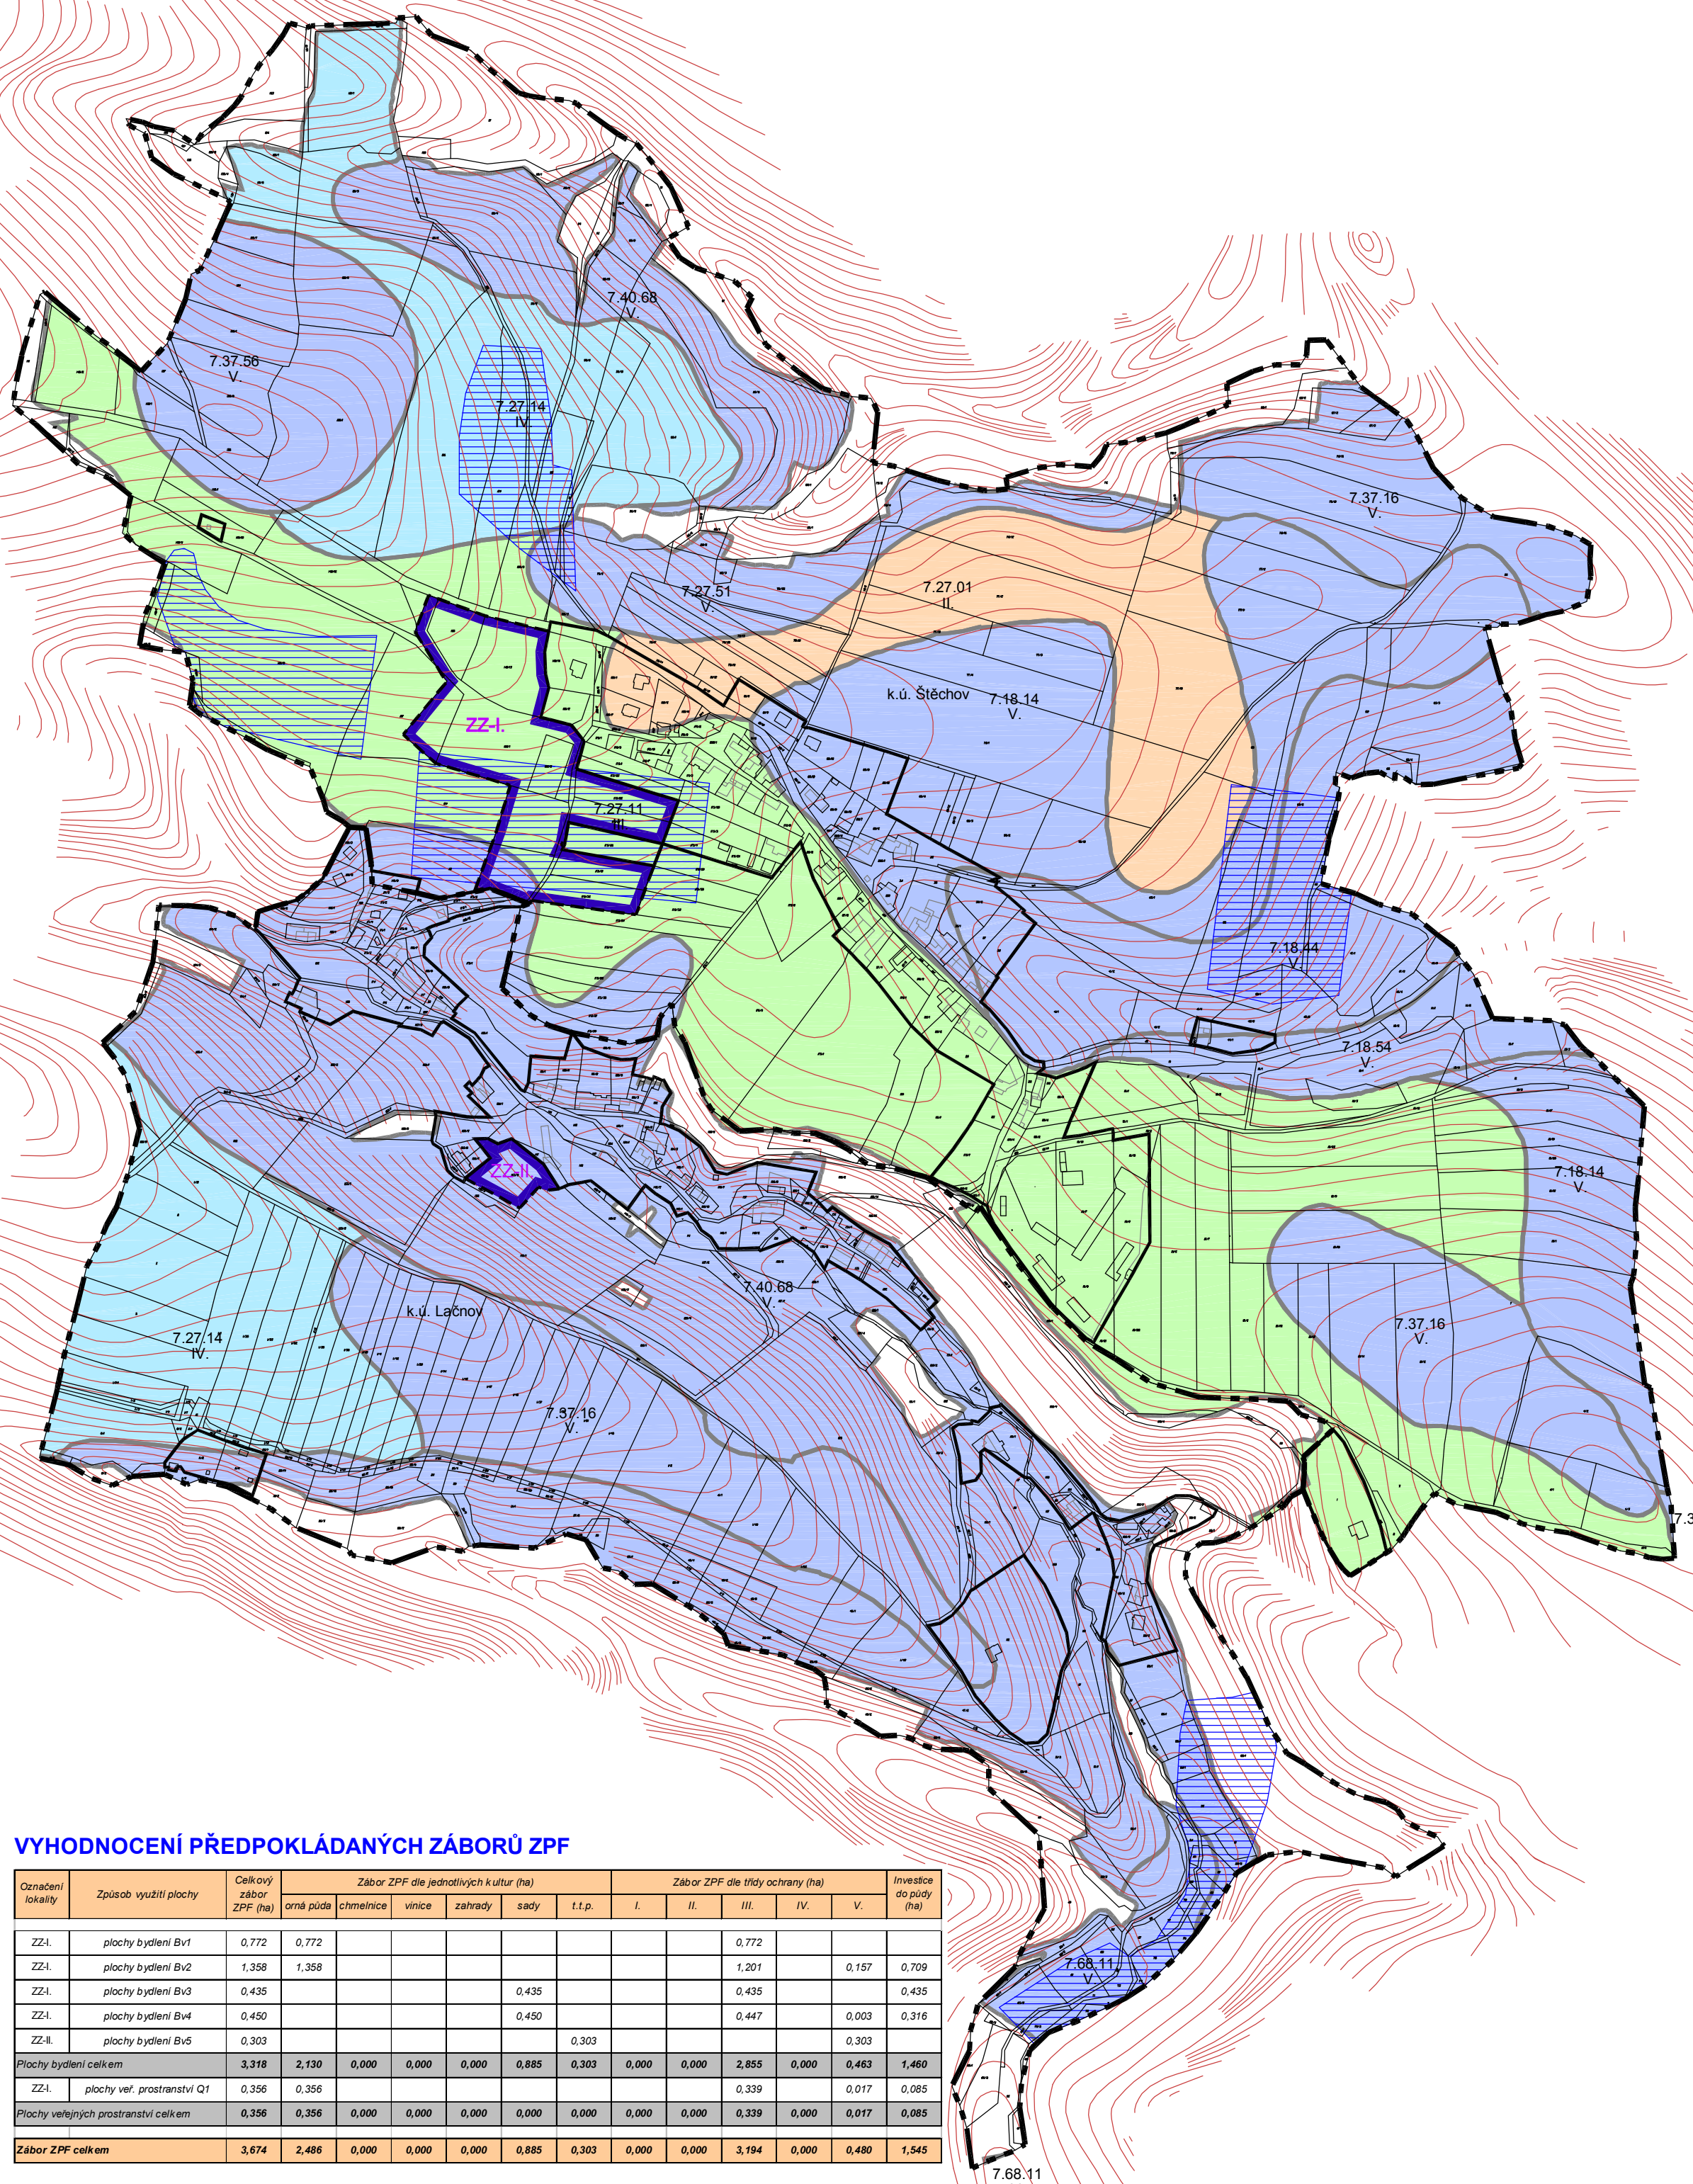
7.40.68
V.

7.37.56
V.

7.27.14
IV.

7.37.16
V.

7.27.51
V.

7.27.01
II.

k.ú. Štěchov

7.18.14
V.

ZZ-I.

7.27.11
III.

7.18.44
V.

7.18.54
V.

ZZ-II.

7.18.14
V.

7.40.68
V.

k.ú. Lačnov

7.27.14
IV.

7.37.16
V.

7.37.16
V.

7.3

7.68.11
V.

7.68.11

VYHODNOCENÍ PŘEDPOKLÁDANÝCH ZÁBORŮ ZPF

| Označení lokality | Způsob využití plochy | Celkový zábor ZPF (ha) | Zábor ZPF dle jednotlivých kultur (ha) orná půda | chmelnice | vinice | zahrady | sady | t.t.p. | Zábor ZPF dle třídy ochrany (ha) I. | II. | III. | IV. | V. | Investice do půdy (ha) |
|---|---|---|---|---|---|---|---|---|---|---|---|---|---|---|
| ZZ-I. | plochy bydlení Bv1 | 0,772 | 0,772 | | | | | | | | 0,772 | | | |
| ZZ-I. | plochy bydlení Bv2 | 1,358 | 1,358 | | | | | | | | 1,201 | | 0,157 | 0,709 |
| ZZ-I. | plochy bydlení Bv3 | 0,435 | | | | | 0,435 | | | | 0,435 | | | 0,435 |
| ZZ-I. | plochy bydlení Bv4 | 0,450 | | | | | 0,450 | | | | 0,447 | | 0,003 | 0,316 |
| ZZ-II. | plochy bydlení Bv5 | 0,303 | | | | | | 0,303 | | | | | 0,303 | |
| Plochy bydlení celkem | | 3,318 | 2,130 | 0,000 | 0,000 | 0,000 | 0,885 | 0,303 | 0,000 | 0,000 | 2,855 | 0,000 | 0,463 | 1,460 |
| ZZ-I. | plochy veř. prostranství Q1 | 0,356 | 0,356 | | | | | | | | 0,339 | | 0,017 | 0,085 |
| Plochy veřejných prostranství celkem | | 0,356 | 0,356 | 0,000 | 0,000 | 0,000 | 0,000 | 0,000 | 0,000 | 0,000 | 0,339 | 0,000 | 0,017 | 0,085 |
| Zábor ZPF celkem | | 3,674 | 2,486 | 0,000 | 0,000 | 0,000 | 0,885 | 0,303 | 0,000 | 0,000 | 3,194 | 0,000 | 0,480 | 1,545 |